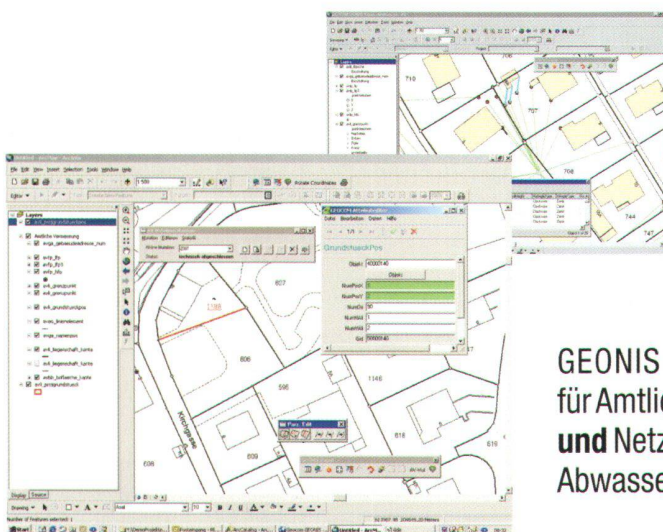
Layers

Amtliche Vermessung

GrundstueckPos

Objekt

NumPos1

NumPos2

NumOb

NumHAli

NumVAli

Gid

Display Source

Number of features selected: 1

Start

710

707

706

744

747

607

1188

606

595

1146

618

619

608

609

Kirchgasse

GEONIS
für Amtlic
und Netz
Abwasse